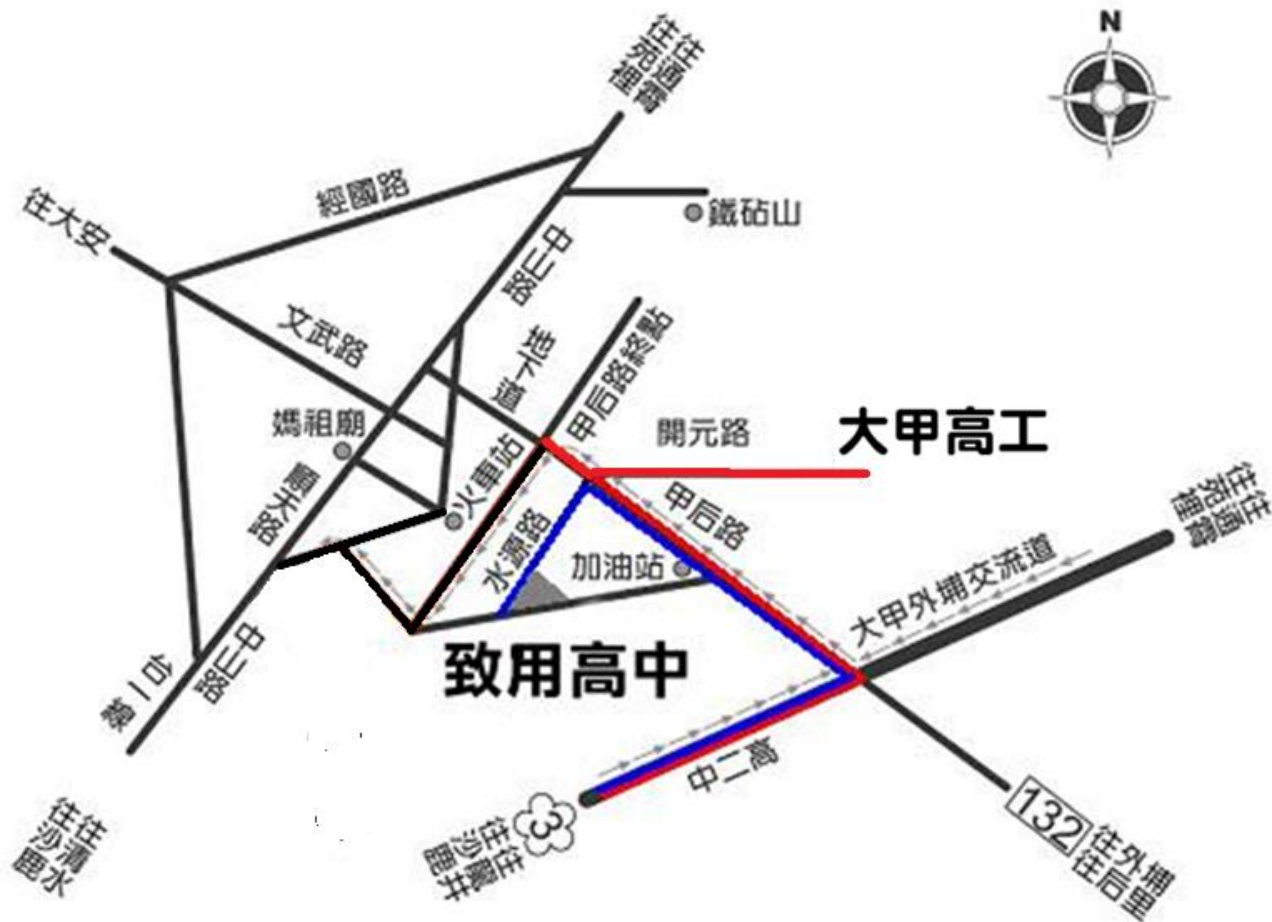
N

往通霄
往苑裡

經國路

鐵砧山

往大安

中山路

文武路

蔣公路

甲后路終點

開元路

大甲高工

媽祖廟

順天路

火車站

甲后路

水源路

往通霄
往苑裡

加油站

大甲外埔交流道

台1線

中山路

致用高中

中二高

往清水
往沙鹿

3

往沙鹿
往龍井

132

往外埔
往后里